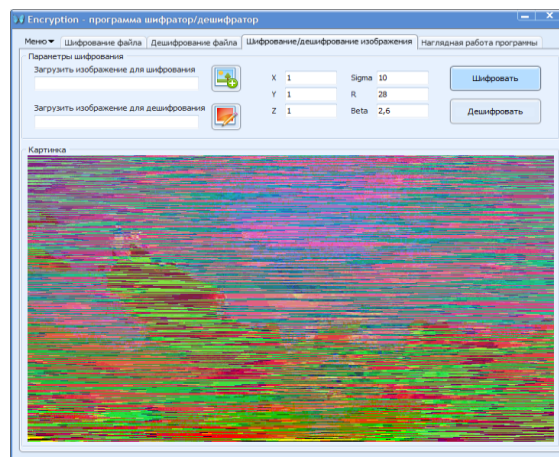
Encryption - программа шифратор/дешифратор

Меню
Шифрование файла
Дешифрование файла
Шифрование/дешифрование изображения
Наглядная работа программы

Параметры шифрования
Загрузить изображение для шифрования
Загрузить изображение для дешифрования

| X | 1 | Sigma | 10 |
|---|---|---|---|
| Y | 1 | R | 28 |
| Z | 1 | Beta | 2,6 |

Шифровать
Дешифровать

Картинка